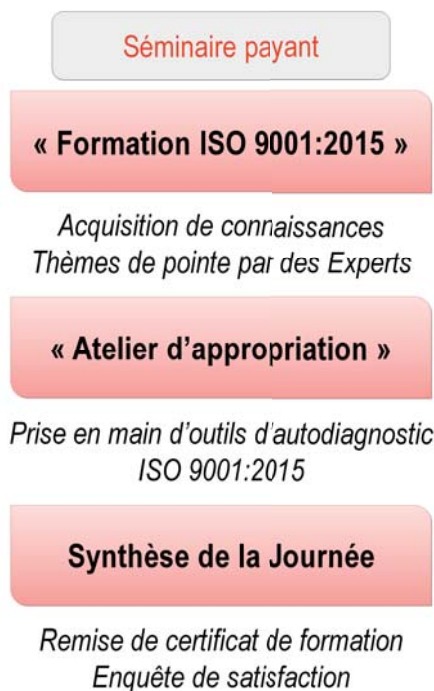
Séminaire payant

« Formation ISO 9001:2015 »

Acquisition de connaissances
Thèmes de pointe par des Experts

« Atelier d'appropriation »

Prise en main d'outils d'autodiagnostic
ISO 9001:2015

Synthèse de la Journée

Remise de certificat de formation
Enquête de satisfaction